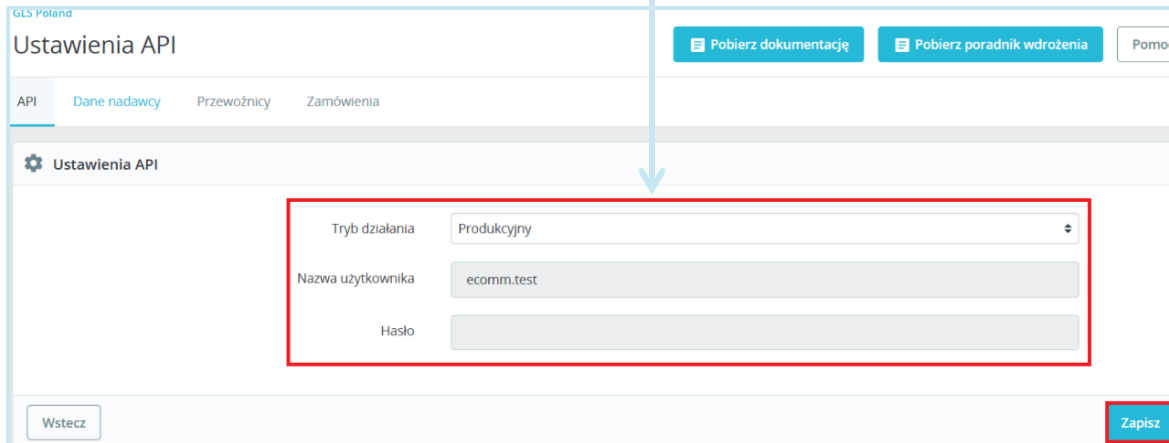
GLS Poland
Ustawienia API

Pobierz dokumentację
Pobierz poradnik wdrożenia
Pomo

API
Dane nadawcy
Przewoźnicy
Zamówienia

Ustawienia API

Tryb działania
Produkcyjny
Nazwa użytkownika
ecomm.test
Hasło

Wstecz
Zapisz